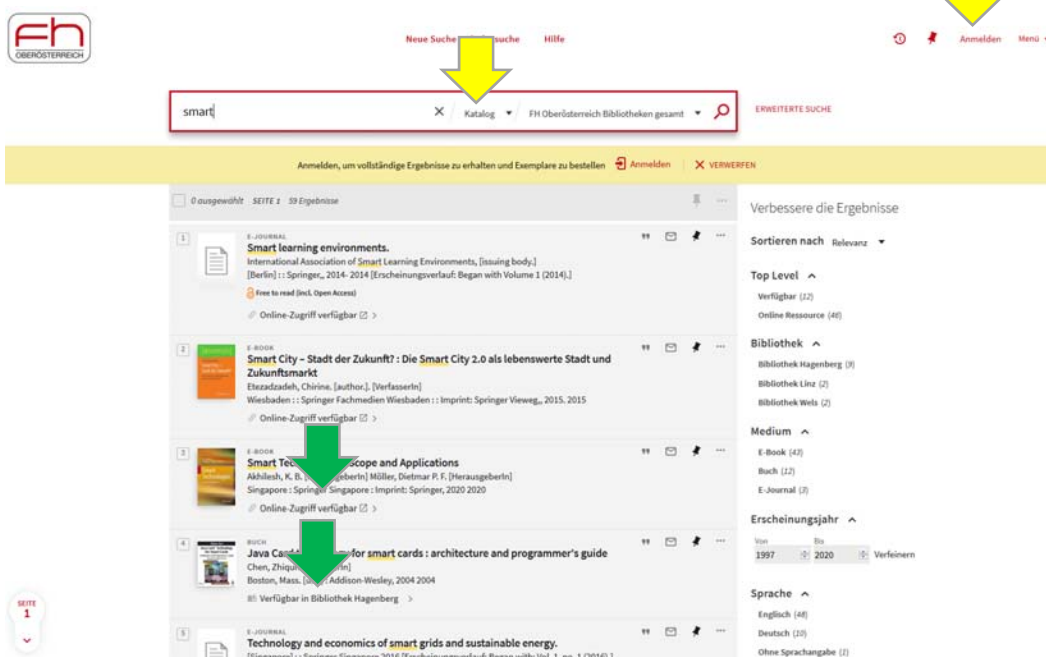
fh
OBERÖSTERREICH

Neue Suche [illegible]suche Hilfe

Anmelden Menü

smart × Katalog ▾ FH Oberösterreich Bibliotheken gesamt ▾

ERWEITERTE SUCHE

Anmelden, um vollständige Ergebnisse zu erhalten und Exemplare zu bestellen Anmelden × VERWERFEN

0 ausgewählt SEITE 1 59 Ergebnisse

1
E-JOURNAL
Smart learning environments.
International Association of Smart Learning Environments, [issuing body.]
[Berlin] : : Springer,, 2014- 2014 [Erscheinungsverlauf: Began with Volume 1 (2014).]
Free to read (incl. Open Access)
Online-Zugriff verfügbar >

2
E-BOOK
Smart City – Stadt der Zukunft? : Die Smart City 2.0 als lebenswerte Stadt und Zukunftsmarkt
Etezadzadeh, Chirine. [author.]. [VerfasserIn]
Wiesbaden : : Springer Fachmedien Wiesbaden : : Imprint: Springer Vieweg,, 2015. 2015
Online-Zugriff verfügbar >

3
E-BOOK
Smart Tec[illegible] Scope and Applications
Akhilesh, K. B. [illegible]geberIn] Möller, Dietmar P. F. [HerausgeberIn]
Singapore : Springer Singapore : Imprint: Springer, 2020 2020
Online-Zugriff verfügbar >

4
BUCH
Java Card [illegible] for smart cards : architecture and programmer's guide
Chen, Zhiqu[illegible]rIn]
Boston, Mass. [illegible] Addison-Wesley, 2004 2004
Verfügbar in Bibliothek Hagenberg >

5
E-JOURNAL
Technology and economics of smart grids and sustainable energy.

SEITE
1

Verbessere die Ergebnisse

Sortieren nach Relevanz ▾

Top Level ^
Verfügbar (12)
Online Ressource (48)

Bibliothek ^
Bibliothek Hagenberg (9)
Bibliothek Linz (2)
Bibliothek Wels (2)

Medium ^
E-Book (43)
Buch (12)
E-Journal (3)

Erscheinungsjahr ^
Von Bis
1997 2020 Verfeinern

Sprache ^
Englisch (48)
Deutsch (10)
Ohne Sprachangabe (2)